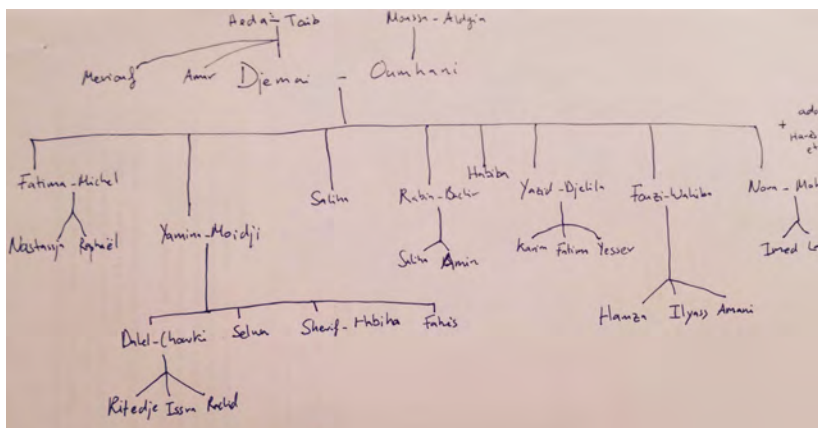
Aeda - Taib

Moussa - Aldjia

Meriouf

Amar

Djemai - Oumhani

+ ado Har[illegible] ch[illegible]

Fatima - Michel

Nastassja Raphaël

Yamina - Moidji

Salim

Rabia - Bachir

Salim Amin

Habiba

Yazid - Djelila

Karim Fahim Yasser

Fauzi - Wahiba

Hamza Ilyass Amani

Nora - Mo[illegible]

Imed Le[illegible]

Dalel - Chawki

Rifedje Issa Rachid

Selma

Sherif - Habiba

Fahes